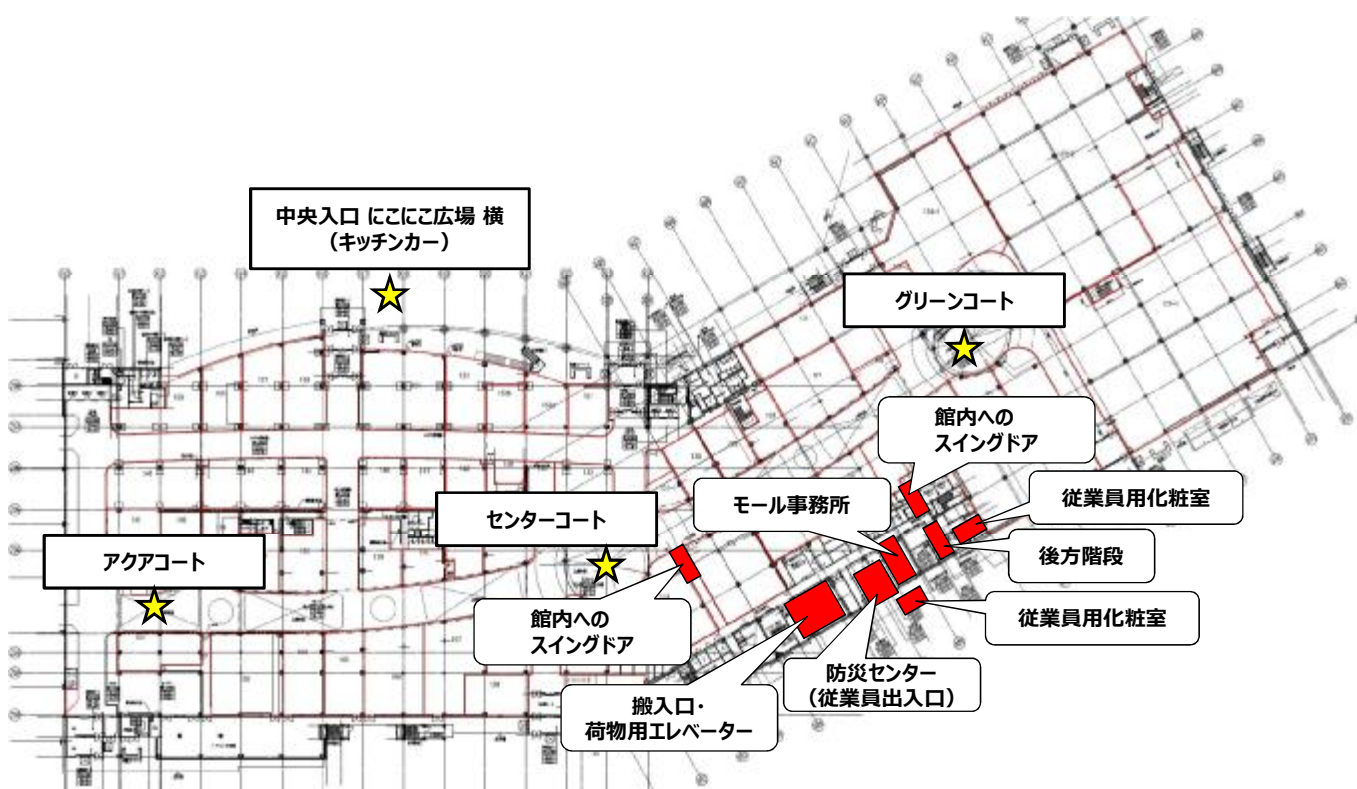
中央入口 にこにこ広場 横
（キッチンカー）

グリーンコート

館内への
スイングドア

従業員用化粧室

モール事務所

センターコート

後方階段

アクアコート

従業員用化粧室

館内への
スイングドア

防災センター
（従業員出入口）

搬入口・
荷物用エレベーター